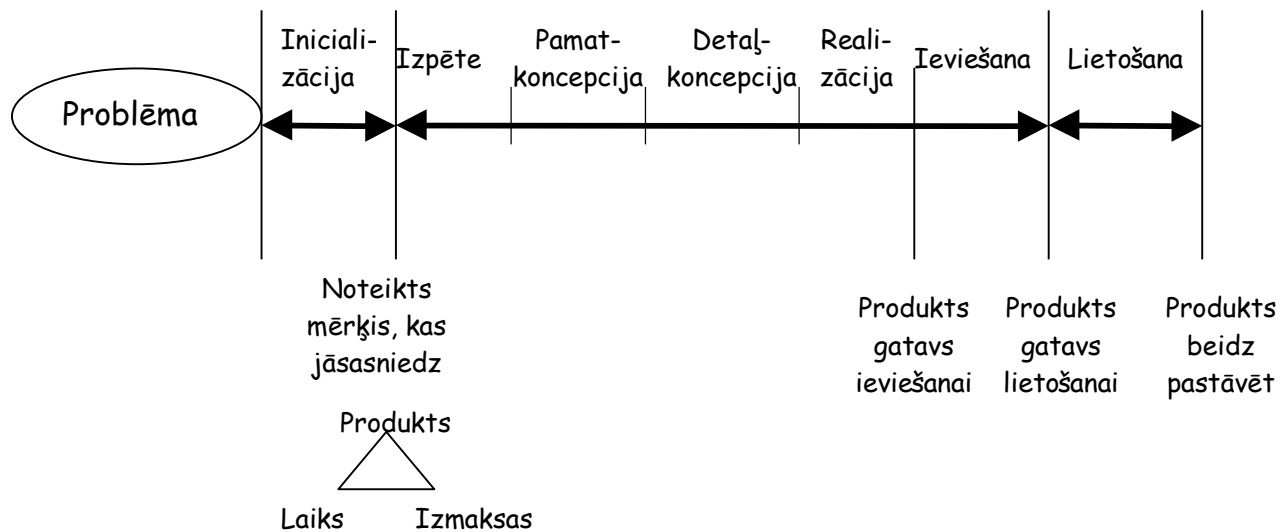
Problēma

Iniciali-zācija

Izpēte

Pamat-koncepcija

Detaļ-koncepcija

Reali-zācija

Ieviešana

Lietošana

Noteikts mērķis, kas jāsasniedz

Produkts

Laiks

Izmaksas

Produkts gatavs ieviešanai

Produkts gatavs lietošanai

Produkts beidz pastāvēt